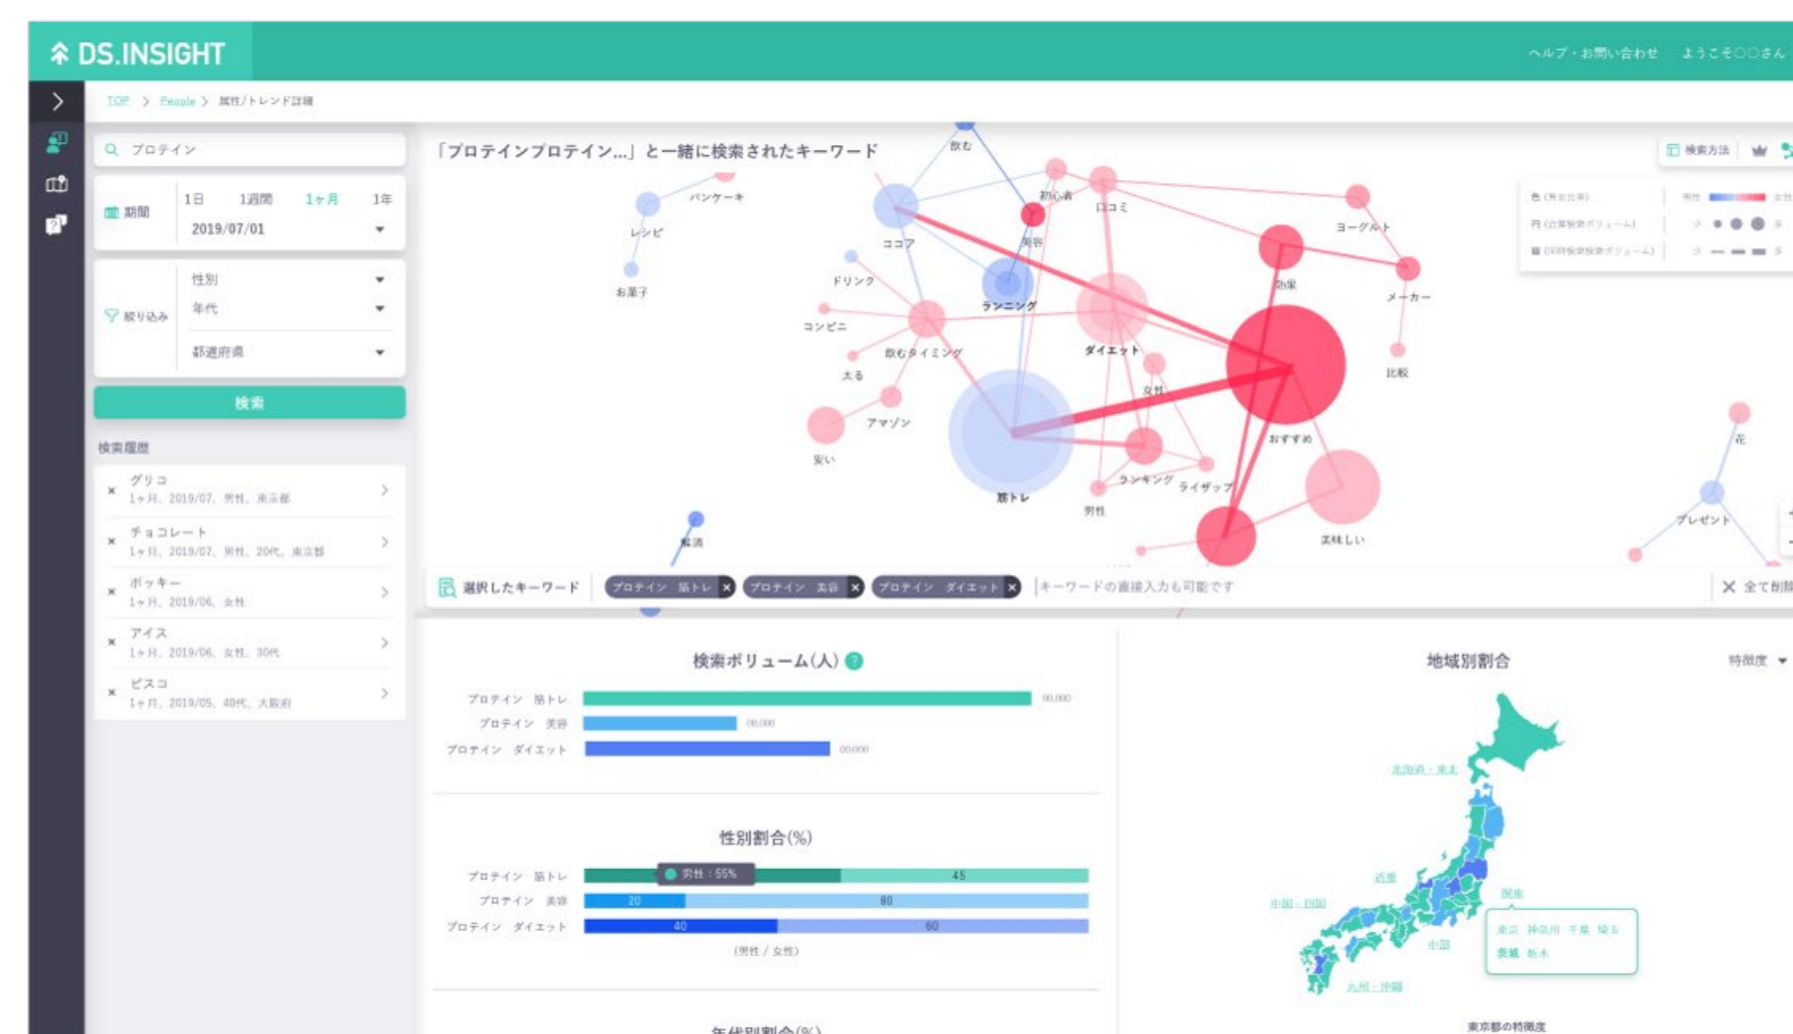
DS.INSIGHT

ヘルプ・お問い合わせ　ようこそ〇〇さん

TOP > People > 属性/トレンド詳細

プロテイン

期間　1日　1週間　1ヶ月　1年
2019/07/01

絞り込み
性別
年代
都道府県

検索

検索履歴
グリコ
1ヶ月、2019/07、男性、東京都
チョコレート
1ヶ月、2019/07、男性、20代、東京都
ポッキー
1ヶ月、2019/06、女性
アイス
1ヶ月、2019/06、女性、30代
ピスコ
1ヶ月、2019/05、40代、大阪府

「プロテインプロテイン…」と一緒に検索されたキーワード

検索方法

飲む　パンケーキ　レシピ　お菓子　ココア　初心者　美容　口コミ　ヨーグルト　メーカー　効果　ドリンク　ランニング　コンビニ　飲むタイミング　ダイエット　太る　比較　女性　アマゾン　おすすめ　安い　筋トレ　ランキング　ライザップ　男性　美味しい　花　プレゼント　解消

選択したキーワード　プロテイン　筋トレ　プロテイン　美容　プロテイン　ダイエット　キーワードの直接入力も可能です　全て削除

検索ボリューム(人)
プロテイン　筋トレ　00,000
プロテイン　美容　00,000
プロテイン　ダイエット　00,000

性別割合(%)
プロテイン　筋トレ　男性：55%　45
プロテイン　美容　20　80
プロテイン　ダイエット　40　60
(男性 / 女性)

年代別割合(%)

地域別割合　特徴度
北海道・東北
関東
近畿
中国・四国
中部
九州・沖縄
東京　神奈川　千葉　埼玉　茨城　栃木
東京都の特徴度